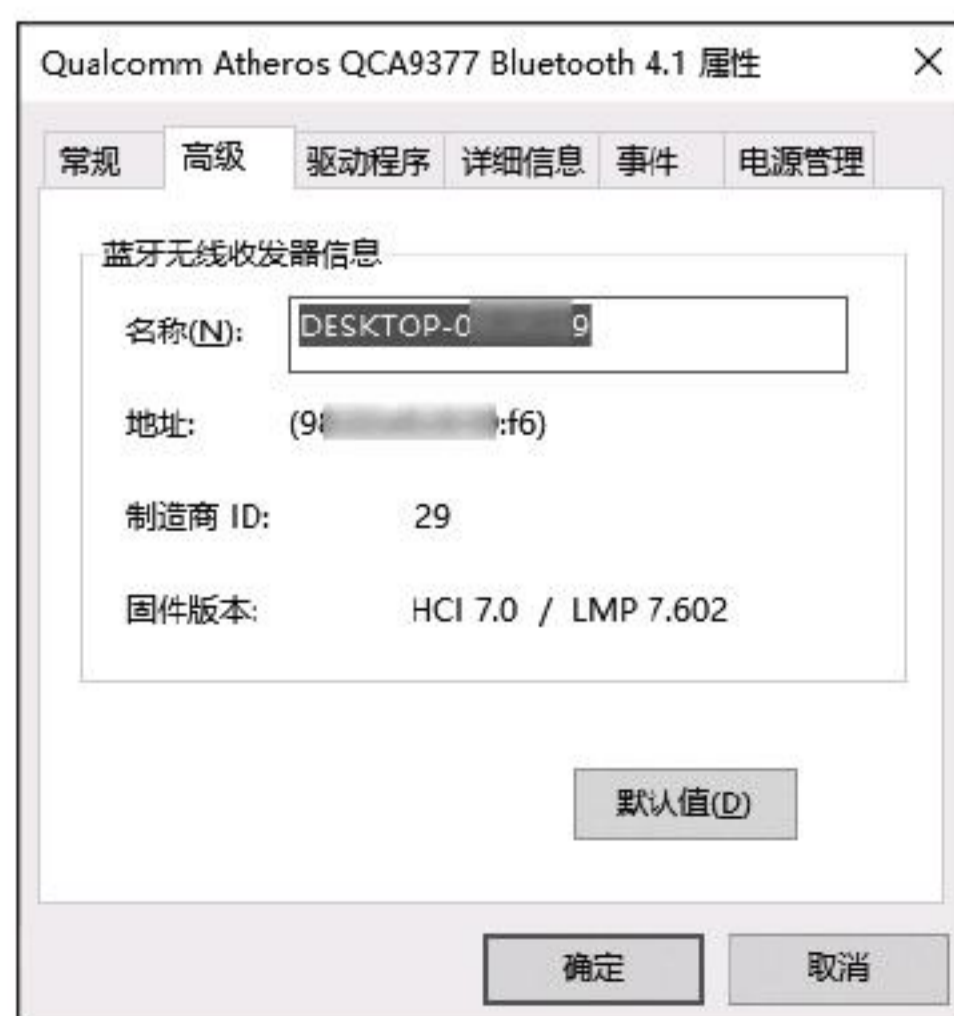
Qualcomm Atheros QCA9377 Bluetooth 4.1 属性 ×

常规 高级 驱动程序 详细信息 事件 电源管理

蓝牙无线收发器信息

名称(N): DESKTOP-0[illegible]9

地址: (9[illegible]:f6)

制造商 ID: 29

固件版本: HCI 7.0 / LMP 7.602

默认值(D)

确定 取消